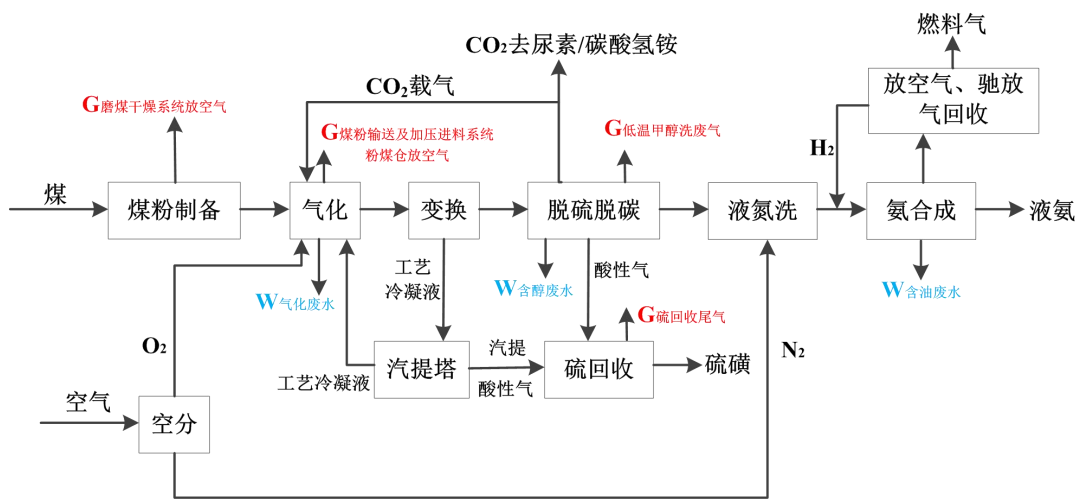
燃料气

$CO_2$去尿素/碳酸氢铵

放空气、驰放气回收

G磨煤干燥系统放空气

$CO_2$载气

G煤粉输送及加压进料系统粉煤仓放空气

G低温甲醇洗废气

$H_2$

煤

煤粉制备

气化

变换

脱硫脱碳

液氮洗

氨合成

液氨

工艺冷凝液

W气化废水

W含醇废水

酸性气

W含油废水

G硫回收尾气

$O_2$

汽提塔

汽提酸性气

硫回收

硫磺

$N_2$

工艺冷凝液

空气

空分